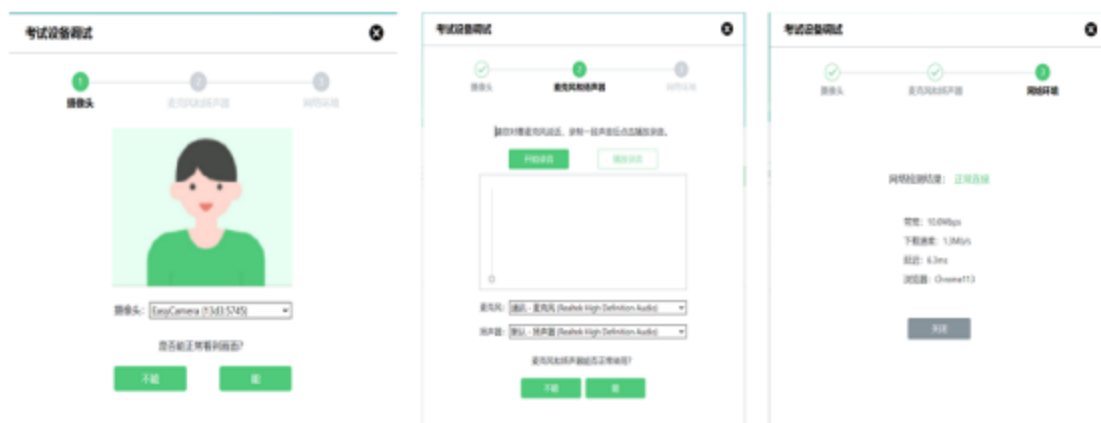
考试设备调试

1
摄像头

2
麦克风和扬声器

3
网络环境

摄像头: EasyCamera (13d3:5745)

是否能正常看到画面?

不能

能

考试设备调试

摄像头

2
麦克风和扬声器

3
网络环境

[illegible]对着麦克风说话，录制一段声音后点击播放录音。

开始录音

播放录音

0

麦克风: 默认 - 麦克风 (Realtek High Definition Audio)

扬声器: 默认 - 扬声器 (Realtek High Definition Audio)

麦克风和扬声器能否正常使用?

不能

能

考试设备调试

摄像头

麦克风和扬声器

3
网络环境

网络检测结果: 正常连接

带宽: 10.0Mbps

下载速度: 1.3Mb/s

延迟: 6.3ms

浏览器: Chrome113

关闭